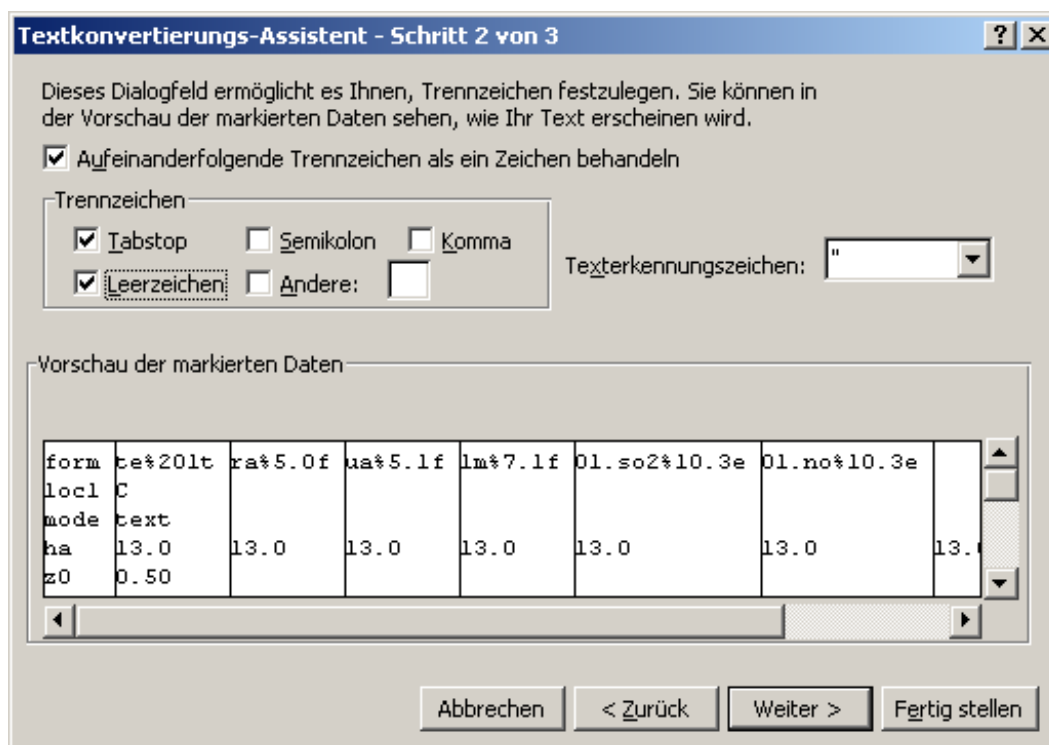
Textkonvertierungs-Assistent - Schritt 2 von 3

? X

Dieses Dialogfeld ermöglicht es Ihnen, Trennzeichen festzulegen. Sie können in der Vorschau der markierten Daten sehen, wie Ihr Text erscheinen wird.

Aufeinanderfolgende Trennzeichen als ein Zeichen behandeln

Trennzeichen

Tabstop

Semikolon

Komma

Leerzeichen

Andere:

Texterkennungszeichen: "

Vorschau der markierten Daten

| form | te%20lt | ra%5.0f | ua%5.1f | lm%7.1f | 01.so2%10.3e | 01.no%10.3e | |
|---|---|---|---|---|---|---|---|
| locl | C | | | | | | |
| mode | text | | | | | | |
| ha | 13.0 | 13.0 | 13.0 | 13.0 | 13.0 | 13.0 | 13.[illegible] |
| z0 | 0.50 | | | | | | |

Abbrechen

< Zurück

Weiter >

Fertig stellen